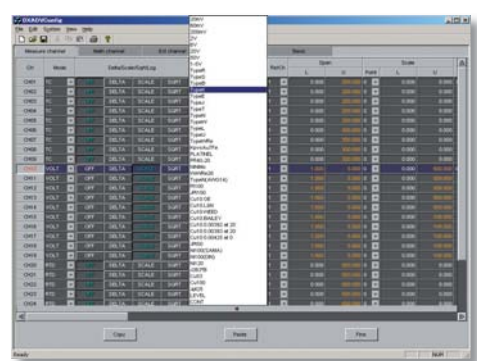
File Edit System View Help

Measure channel | Math channel | Ext channel | Basic

| Ch | Mode | Delta/Scale/Sqrt/Log | | | | | Span | | Point | Scale | |
|---|---|---|---|---|---|---|---|---|---|---|---|
| | | | | | | | L | U | | L | U |
| CH01 | TC | OFF | DELTA | SCALE | SQRT | | 0.000 | | | 0.000 | |
| CH02 | TC | OFF | DELTA | SCALE | SQRT | | 0.000 | | | 0.000 | |
| CH03 | TC | OFF | DELTA | SCALE | SQRT | | 0.000 | | | 0.000 | |
| CH04 | TC | OFF | DELTA | SCALE | SQRT | | 0.000 | | | 0.000 | |
| CH05 | TC | OFF | DELTA | SCALE | SQRT | | 0.000 | | | 0.000 | |
| CH06 | TC | OFF | DELTA | SCALE | SQRT | | 0.000 | | | 0.000 | |
| CH07 | TC | OFF | DELTA | SCALE | SQRT | | 0.000 | | | 0.000 | |
| CH08 | TC | OFF | DELTA | SCALE | SQRT | | 0.000 | | | 0.000 | |
| CH09 | TC | OFF | DELTA | SCALE | SQRT | | 0.000 | | | 0.000 | |
| CH10 | VOLT | OFF | DELTA | | SQRT | | 1.000 | | | 0.000 | |
| CH11 | VOLT | OFF | DELTA | | SQRT | | 1.000 | | | 0.000 | |
| CH12 | VOLT | OFF | DELTA | | SQRT | | 1.000 | | | 0.000 | |
| CH13 | VOLT | OFF | DELTA | | SQRT | | 1.000 | | | 0.000 | |
| CH14 | VOLT | OFF | DELTA | | SQRT | | 1.000 | | | 0.000 | |
| CH15 | VOLT | OFF | DELTA | | SQRT | | 1.000 | | | 0.000 | |
| CH16 | VOLT | OFF | DELTA | | SQRT | | 1.000 | | | 0.000 | |
| CH17 | VOLT | OFF | DELTA | | SQRT | | 1.000 | | | 0.000 | |
| CH18 | VOLT | OFF | DELTA | | SQRT | | 1.000 | | | 0.000 | |
| CH19 | VOLT | OFF | DELTA | | SQRT | | 1.000 | | | 0.000 | |
| CH20 | RTD | | | | | | | | | | |
| CH21 | RTD | | | | | | | | | | |
| CH22 | RTD | | | | | | | | | | |
| CH23 | RTD | | | | | | | | | | |
| CH24 | RTD | | | | | | | | | | |

20mV
60mV
200mV
2V
6V
20V
50V
1-5V
TypeR
TypeS
TypeB
TypeK
TypeE
TypeJ
TypeT
TypeN
TypeW
TypeL
TypeU
TypeWRe
Kp-vs.Au7Fe
PLATINEL
PR40-20
NiNiMo
WRe3-25
TypeW(W97Re3)
Pt100
JPt100
Cu10 GE
Cu10 L&N
Cu10 WEED
Cu10 BAILEY
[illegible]
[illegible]
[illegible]
JPt50
Pt1000
Ni100(DIN)
Ni120
J263B
Cu53
Cu100
Pt25
LEVEL
CONT

Copy | Paste | Fine

Ready | NUM